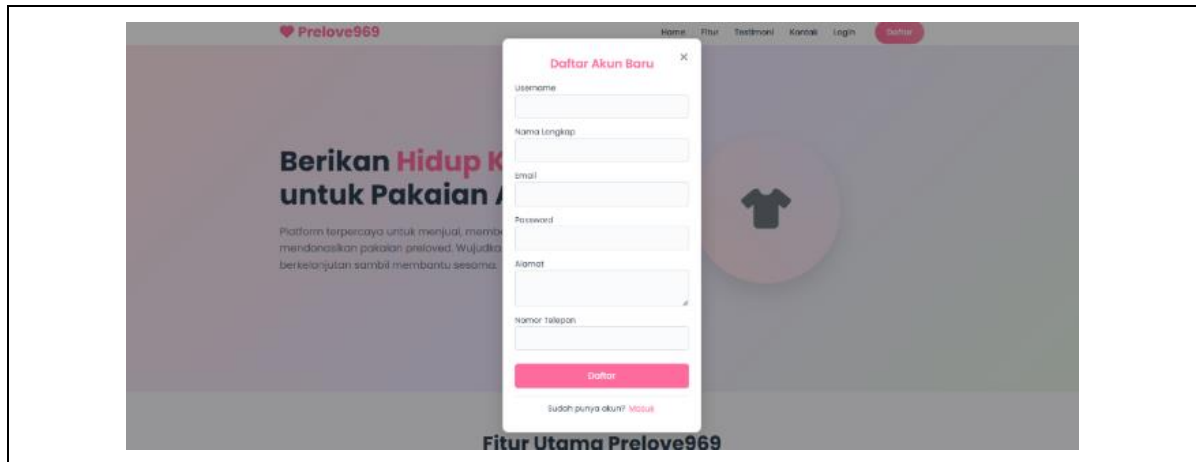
Prelove969

Home Fitur Testimoni Kontak Login Daftar

Berikan Hidup K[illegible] untuk Pakaian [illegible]

Platform terpercaya untuk menjual, memb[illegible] mendonasikan pakaian preloved. Wujudka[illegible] berkelanjutan sambil membantu sesama.

Daftar Akun Baru

×

Username

Nama Lengkap

Email

Password

Alamat

Nomor Telepon

Daftar

Sudah punya akun? Masuk

Fitur Utama Prelove969